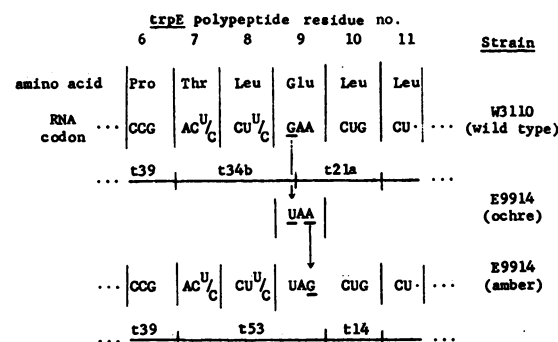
trpE polypeptide residue no.

| | 6 | 7 | 8 | 9 | 10 | 11 | Strain |
|---|---|---|---|---|---|---|---|
| amino acid | Pro | Thr | Leu | Glu | Leu | Leu | |
| RNA codon | ··· CCG | AC$^{U}/_{C}$ | CU$^{U}/_{C}$ | GAA | CUG | CU· ··· | W3110 (wild type) |

··· t39 | t34b | t21a ···

UAA

E9914 (ochre)

··· CCG | AC$^{U}/_{C}$ | CU$^{U}/_{C}$ | UAG | CUG | CU· ···

E9914 (amber)

··· t39 | t53 | t14 ···